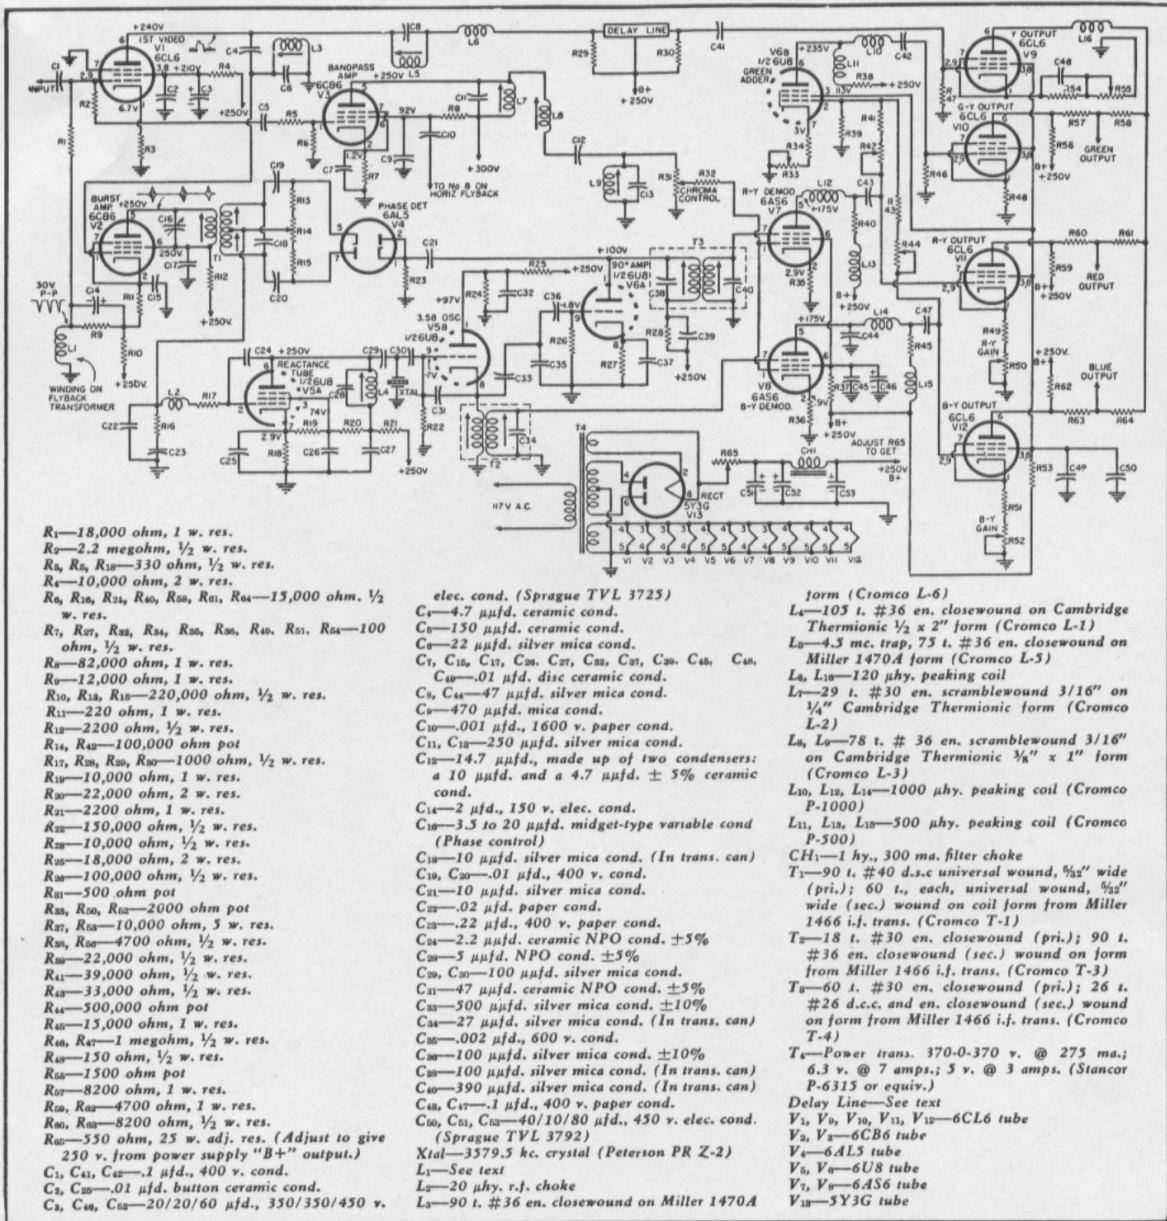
+240V
1ST VIDEO
V1
6CL6
INPUT
C1
C2
C3
C4
L3
R4
+210V
6.7V
R2
R1
R3
+250V
C5
C6
BANDPASS AMP
6CB6
V3
+250V L5
C8
L6
DELAY LINE
R29
R30
B+ +250V
C41
92V
R5
R6
R8
C7
1.2V
R7
C9
C10
C11
L7
L8
+300V
TO No 8 ON HORIZ FLYBACK
C12
L9
C13
R31
CHROMA CONTROL
R32
V6B 1/2 6U8 GREEN ADDER
+235V
L11
L10
C42
R38
113V
+250V
R39
R34
R33
3V
R41
R42
R46
R47
Y OUTPUT 6CL6 V9
L16
C48
R54
R55
G-Y OUTPUT 6CL6 V10
R57
R58
GREEN OUTPUT
R56
B+ +250V
R48
C19
R13
R14
R15
C18
C20
T1
R12
+250V
PHASE DET 6AL5 V4
C21
R23
BURST AMP 6CB6 V2
+250V
C16
250V
C17
C14
C15
R11
R9
R10
+25DV
30V P-P
L1
WINDING ON FLYBACK TRANSFORMER
+100V
90° AMP 1/2 6U8 V6A
T3
C38
C39
C40
R28
+250V
R25
R24
C32
C36
+4.8V
R26
C35
R27
C37
+250V
+97V
3.58 OSC V5B 1/2 6U8
C33
R-Y DEMOD 6AS6 V7
L12
+175V
C43
R40
L13
R43
R44
2.9V
R35
B+ +250V
R-Y OUTPUT 6CL6 V11
R60
R61
R59
B+ +250V
RED OUTPUT
+175V
L14
C47
C44
R45
L15
6AS6 V8 B-Y DEMOD.
R37
C45
C46
R36
B+ +250V
R49 R-Y GAIN
R50
+250V B+
BLUE OUTPUT
R62
R63
R64
B-Y OUTPUT 6CL6 V12
R53
C49
C50
R51 B-Y GAIN
R52
ADJUST R65 TO GET +250V B+
C24
+250V
REACTANCE TUBE 1/2 6U8 V5A
C28
L4
C29
C30
XTAL
C31
R22
74V
2.9V
R19
R20
R21
R18
C25
C26
C27
+250V
L2
R17
R16
C22
C23
T2
C34
T4
H7V A.C.
R65
CH1
C51
C52
C53
RECT 5Y3G V13
V1 V2 V3 V4 V5 V6 V7 V8 V9 V10 V11 V12

$R_1$—18,000 ohm, 1 w. res.
$R_2$—2.2 megohm, ½ w. res.
$R_3$, $R_5$, $R_{16}$—330 ohm, ½ w. res.
$R_4$—10,000 ohm, 2 w. res.
$R_6$, $R_{16}$, $R_{24}$, $R_{40}$, $R_{58}$, $R_{61}$, $R_{64}$—15,000 ohm. ½ w. res.
$R_7$, $R_{27}$, $R_{33}$, $R_{34}$, $R_{35}$, $R_{36}$, $R_{49}$, $R_{51}$. $R_{54}$—100 ohm, ½ w. res.
$R_8$—82,000 ohm, 1 w. res.
$R_9$—12,000 ohm, 1 w. res.
$R_{10}$, $R_{13}$, $R_{15}$—220,000 ohm, ½ w. res.
$R_{11}$—220 ohm, 1 w. res.
$R_{12}$—2200 ohm, ½ w. res.
$R_{14}$, $R_{42}$—100,000 ohm pot
$R_{17}$, $R_{28}$, $R_{29}$, $R_{30}$—1000 ohm, ½ w. res.
$R_{19}$—10,000 ohm, 1 w. res.
$R_{20}$—22,000 ohm, 2 w. res.
$R_{21}$—2200 ohm, 1 w. res.
$R_{22}$—150,000 ohm, ½ w. res.
$R_{23}$—10,000 ohm, ½ w. res.
$R_{25}$—18,000 ohm, 2 w. res.
$R_{26}$—100,000 ohm, ½ w. res.
$R_{31}$—500 ohm pot
$R_{32}$, $R_{50}$, $R_{52}$—2000 ohm pot
$R_{37}$, $R_{53}$—10,000 ohm, 5 w. res.
$R_{38}$, $R_{56}$—4700 ohm, ½ w. res.
$R_{39}$—22,000 ohm, ½ w. res.
$R_{41}$—39,000 ohm, ½ w. res.
$R_{43}$—33,000 ohm, ½ w. res.
$R_{44}$—500,000 ohm pot
$R_{45}$—15,000 ohm, 1 w. res.
$R_{46}$, $R_{47}$—1 megohm, ½ w. res.
$R_{48}$—150 ohm, ½ w. res.
$R_{55}$—1500 ohm pot
$R_{57}$—8200 ohm, 1 w. res.
$R_{59}$, $R_{62}$—4700 ohm, 1 w. res.
$R_{60}$, $R_{63}$—8200 ohm, ½ w. res.
$R_{65}$—550 ohm, 25 w. adj. res. (Adjust to give 250 v. from power supply "B+" output.)
$C_1$, $C_{41}$, $C_{42}$—.1 μfd., 400 v. cond.
$C_2$, $C_{20}$—.01 μfd. button ceramic cond.
$C_3$, $C_{48}$, $C_{52}$—20/20/60 μfd., 350/350/450 v. elec. cond. (Sprague TVL 3725)
$C_4$—4.7 μμfd. ceramic cond.
$C_5$—150 μμfd. ceramic cond.
$C_6$—22 μμfd. silver mica cond.
$C_7$, $C_{10}$, $C_{17}$, $C_{26}$. $C_{27}$, $C_{32}$, $C_{37}$, $C_{39}$. $C_{45}$. $C_{46}$, $C_{49}$—.01 μfd. disc ceramic cond.
$C_8$, $C_{44}$—47 μμfd. silver mica cond.
$C_9$—470 μμfd. mica cond.
$C_{10}$—.001 μfd., 1600 v. paper cond.
$C_{11}$, $C_{18}$—250 μμfd. silver mica cond.
$C_{12}$—14.7 μμfd., made up of two condensers: a 10 μμfd. and a 4.7 μμfd. ± 5% ceramic cond.
$C_{14}$—2 μfd., 150 v. elec. cond.
$C_{16}$—3.3 to 20 μμfd. midget-type variable cond (Phase control)
$C_{19}$—10 μμfd. silver mica cond. (In trans. can)
$C_{19}$, $C_{20}$—.01 μfd., 400 v. cond.
$C_{21}$—10 μμfd. silver mica cond.
$C_{22}$—.02 μfd. paper cond.
$C_{23}$—.22 μfd., 400 v. paper cond.
$C_{24}$—2.2 μμfd. ceramic NPO cond. ±5%
$C_{28}$—5 μμfd. NPO cond. ±5%
$C_{29}$, $C_{30}$—100 μμfd. silver mica cond.
$C_{31}$—47 μμfd. ceramic NPO cond. ±5%
$C_{33}$—500 μμfd. silver mica cond. ±10%
$C_{34}$—27 μμfd. silver mica cond. (In trans. can)
$C_{35}$—.002 μfd., 600 v. cond.
$C_{36}$—100 μμfd. silver mica cond. ±10%
$C_{38}$—100 μμfd. silver mica cond. (In trans. can)
$C_{40}$—390 μμfd. silver mica cond. (In trans. can)
$C_{43}$, $C_{47}$—.1 μfd., 400 v. paper cond.
$C_{50}$, $C_{51}$, $C_{53}$—40/10/80 μfd., 450 v. elec. cond. (Sprague TVL 3792)
Xtal—3579.5 kc. crystal (Peterson PR Z-2)
$L_1$—See text
$L_2$—20 μhy. r.f. choke
$L_3$—90 t. #36 en. closewound on Miller 1470A form (Cromco L-6)
$L_4$—105 t. #36 en. closewound on Cambridge Thermionic ½ x 2" form (Cromco L-1)
$L_5$—4.5 mc. trap, 75 t. #36 en. closewound on Miller 1470A form (Cromco L-5)
$L_6$, $L_{16}$—120 μhy. peaking coil
$L_7$—29 t. #30 en. scramblewound 3/16" on ¼" Cambridge Thermionic form (Cromco L-2)
$L_8$, $L_9$—78 t. # 36 en. scramblewound 3/16" on Cambridge Thermionic ⅜" x 1" form (Cromco L-3)
$L_{10}$, $L_{12}$, $L_{14}$—1000 μhy. peaking coil (Cromco P-1000)
$L_{11}$, $L_{13}$, $L_{15}$—500 μhy. peaking coil (Cromco P-500)
$CH_1$—1 hy., 300 ma. filter choke
$T_1$—90 t. #40 d.s.c universal wound, ⅜₂" wide (pri.); 60 t., each, universal wound, ⅜₂" wide (sec.) wound on coil form from Miller 1466 i.f. trans. (Cromco T-1)
$T_2$—18 t. #30 en. closewound (pri.); 90 t. #36 en. closewound (sec.) wound on form from Miller 1466 i.f. trans. (Cromco T-3)
$T_3$—60 t. #30 en. closewound (pri.); 26 t. #26 d.c.c. and en. closewound (sec.) wound on form from Miller 1466 i.f. trans. (Cromco T-4)
$T_4$—Power trans. 370-0-370 v. @ 275 ma.; 6.3 v. @ 7 amps.; 5 v. @ 3 amps. (Stancor P-6315 or equiv.)
Delay Line—See text
$V_1$, $V_9$, $V_{10}$, $V_{11}$, $V_{12}$—6CL6 tube
$V_2$, $V_3$—6CB6 tube
$V_4$—6AL5 tube
$V_5$, $V_6$—6U8 tube
$V_7$, $V_8$—6AS6 tube
$V_{13}$—5Y3G tube